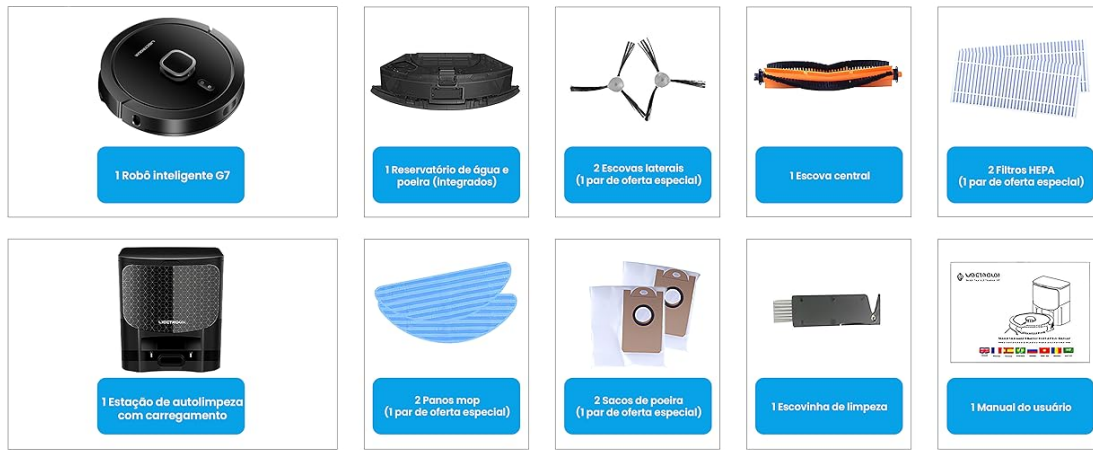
1 Robô inteligente G7

1 Reservatório de água e poeira (integrados)

2 Escovas laterais (1 par de oferta especial)

1 Escova central

2 Filtros HEPA (1 par de oferta especial)

LAETRONY

1 Estação de autolimpeza com carregamento

2 Panos mop (1 par de oferta especial)

2 Sacos de poeira (1 par de oferta especial)

1 Escovinha de limpeza

LAETRONY

1 Manual do usuário